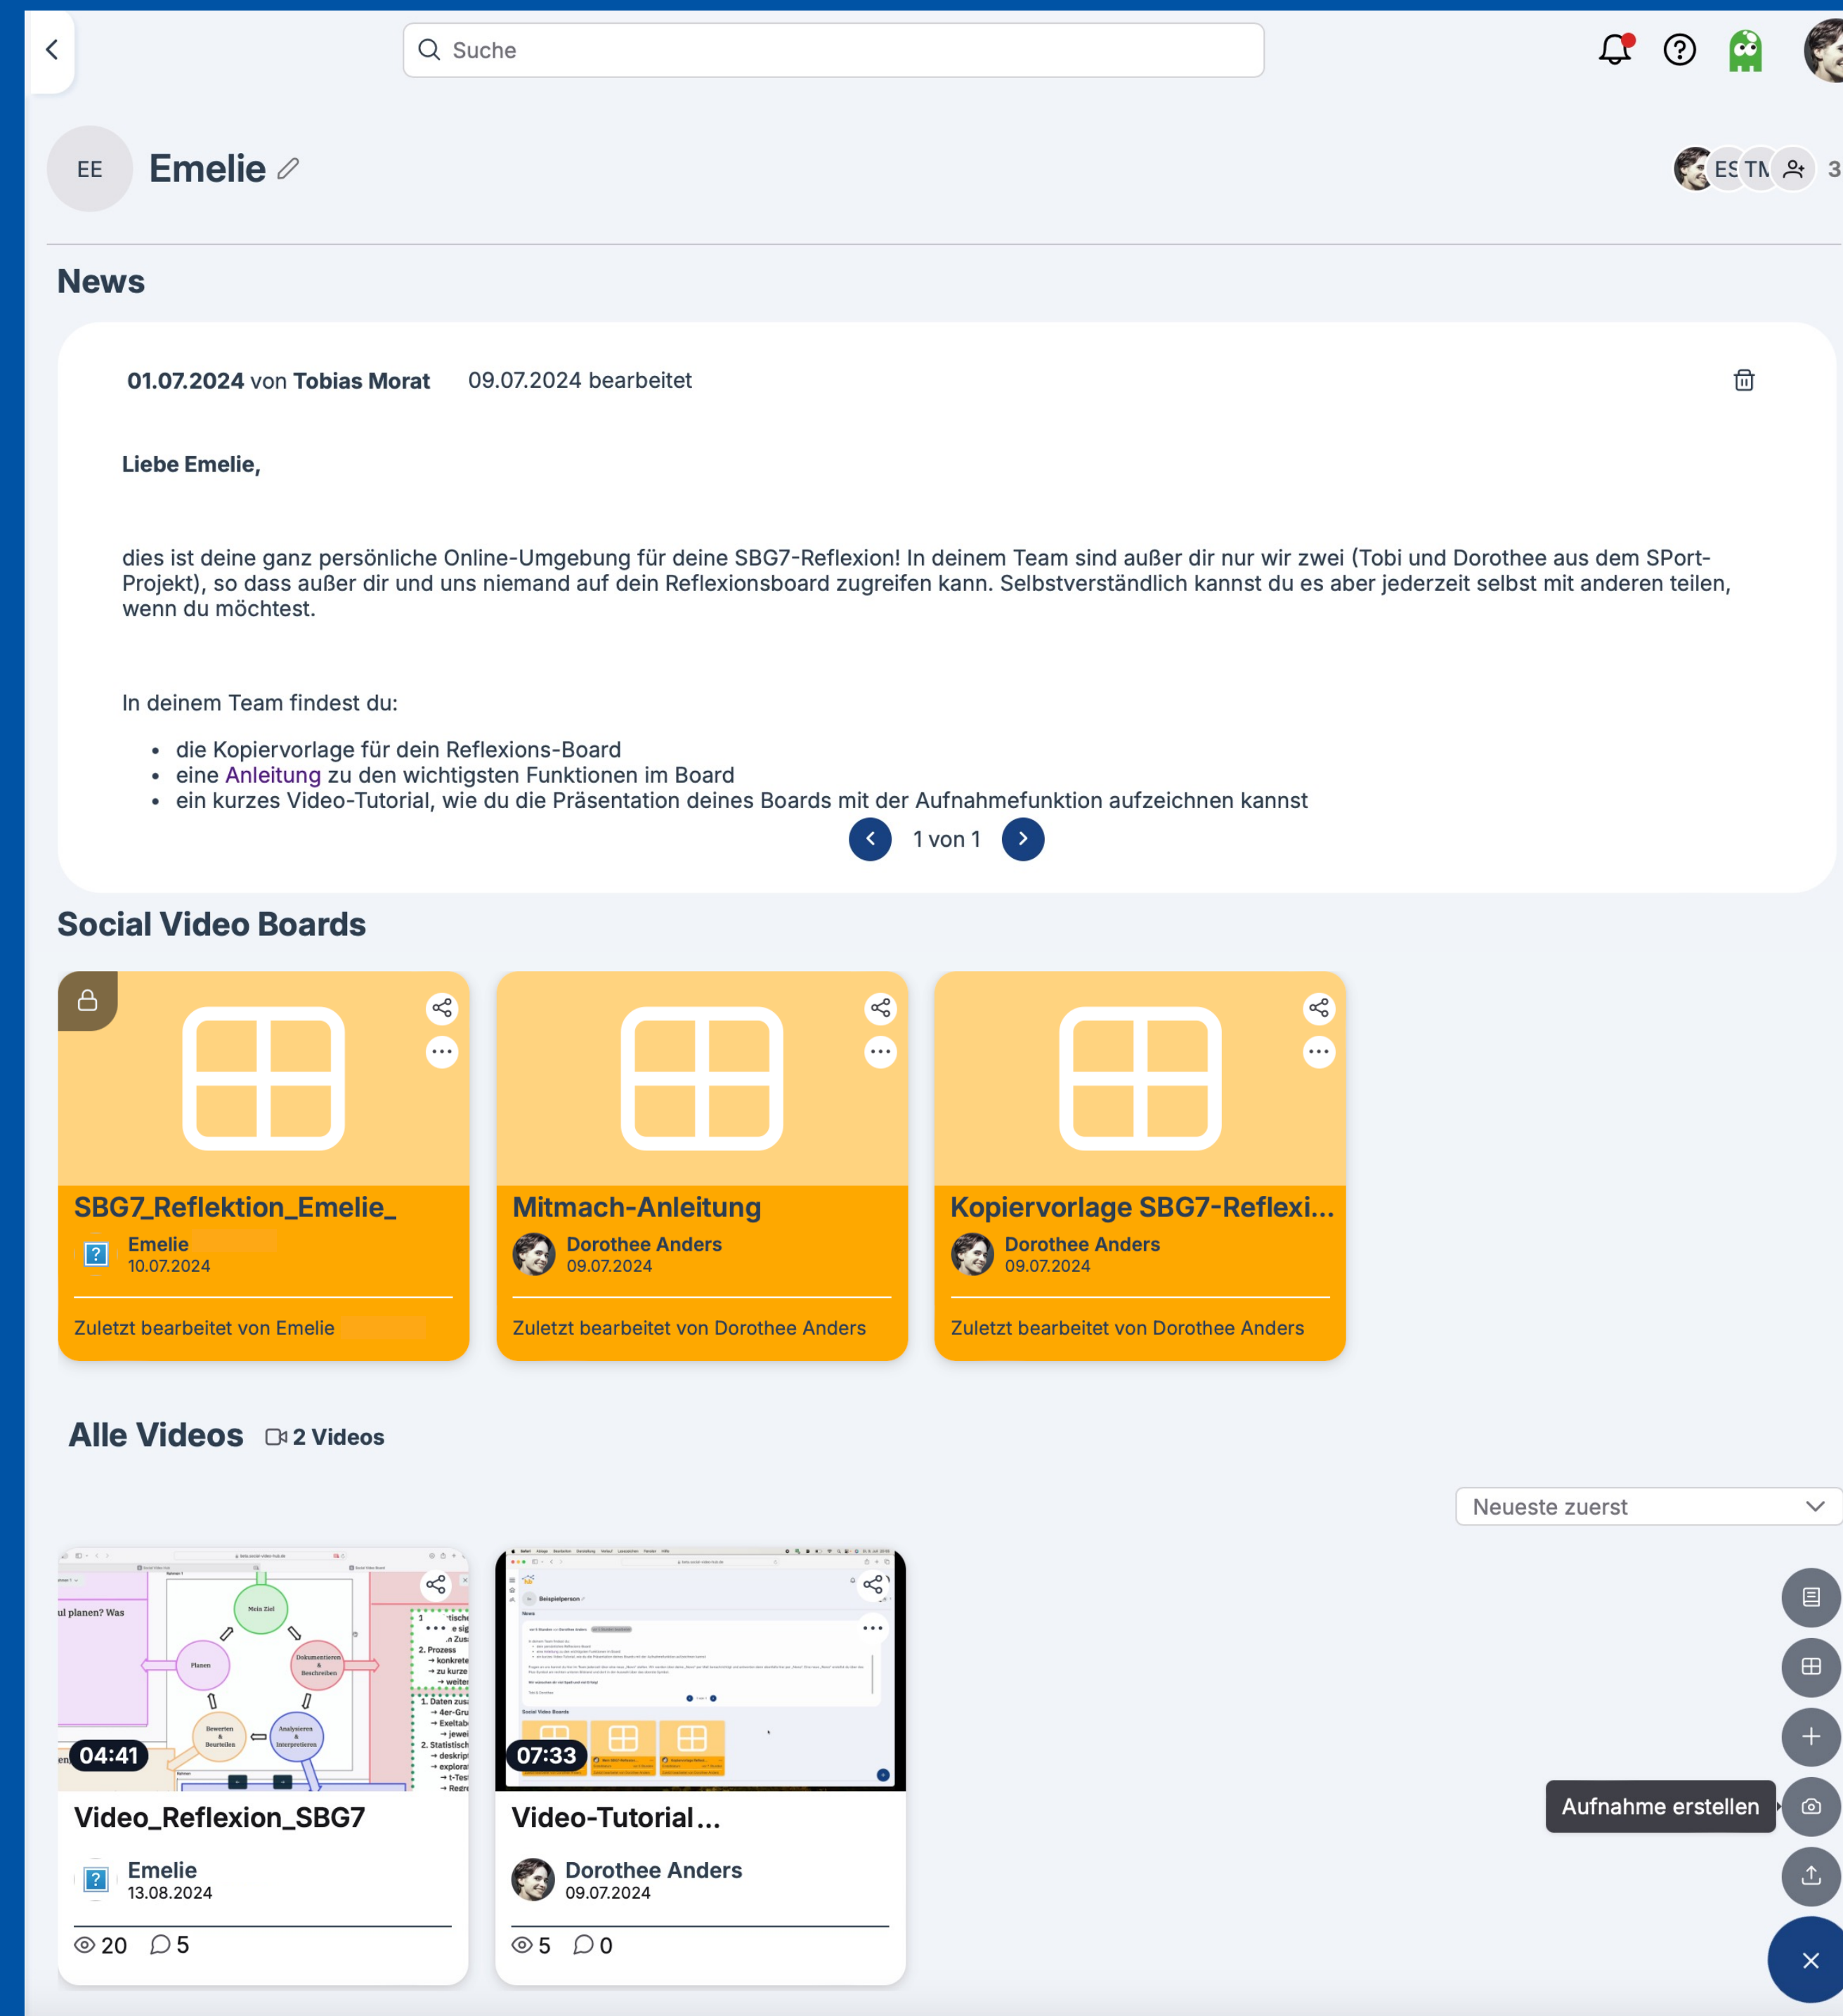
Suche

EE Emelie

ES TN 3

News

01.07.2024 von Tobias Morat 09.07.2024 bearbeitet

Liebe Emelie,

dies ist deine ganz persönliche Online-Umgebung für deine SBG7-Reflexion! In deinem Team sind außer dir nur wir zwei (Tobi und Dorothee aus dem SPort-Projekt), so dass außer dir und uns niemand auf dein Reflexionsboard zugreifen kann. Selbstverständlich kannst du es aber jederzeit selbst mit anderen teilen, wenn du möchtest.

In deinem Team findest du:

- die Kopiervorlage für dein Reflexions-Board
- eine Anleitung zu den wichtigsten Funktionen im Board
- ein kurzes Video-Tutorial, wie du die Präsentation deines Boards mit der Aufnahmefunktion aufzeichnen kannst

1 von 1

Social Video Boards

SBG7_Reflektion_Emelie_
Emelie
10.07.2024
Zuletzt bearbeitet von Emelie

Mitmach-Anleitung
Dorothee Anders
09.07.2024
Zuletzt bearbeitet von Dorothee Anders

Kopiervorlage SBG7-Reflexi...
Dorothee Anders
09.07.2024
Zuletzt bearbeitet von Dorothee Anders

Alle Videos 2 Videos

Neueste zuerst

04:41
Video_Reflexion_SBG7
Emelie
13.08.2024
20 5

07:33
Video-Tutorial...
Dorothee Anders
09.07.2024
5 0

Aufnahme erstellen